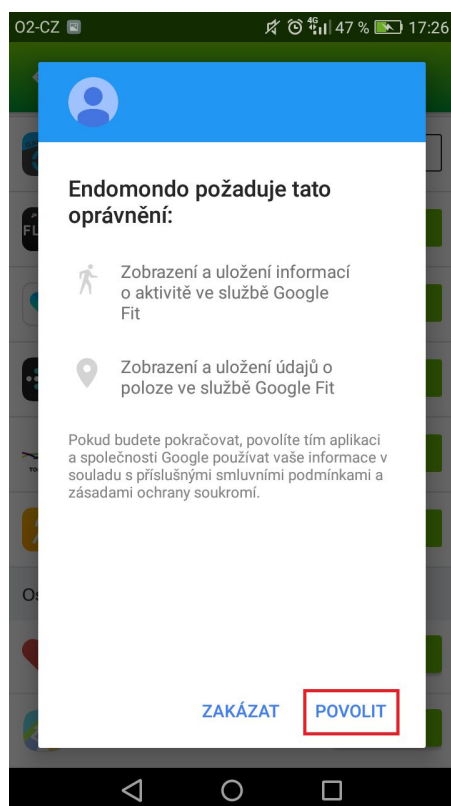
O2-CZ 4G 47 % 17:26

Endomondo požaduje tato oprávnění:

Zobrazení a uložení informací o aktivitě ve službě Google Fit

Zobrazení a uložení údajů o poloze ve službě Google Fit

Pokud budete pokračovat, povolíte tím aplikaci a společnosti Google používat vaše informace v souladu s příslušnými smluvními podmínkami a zásadami ochrany soukromí.

ZAKÁZAT POVOLIT